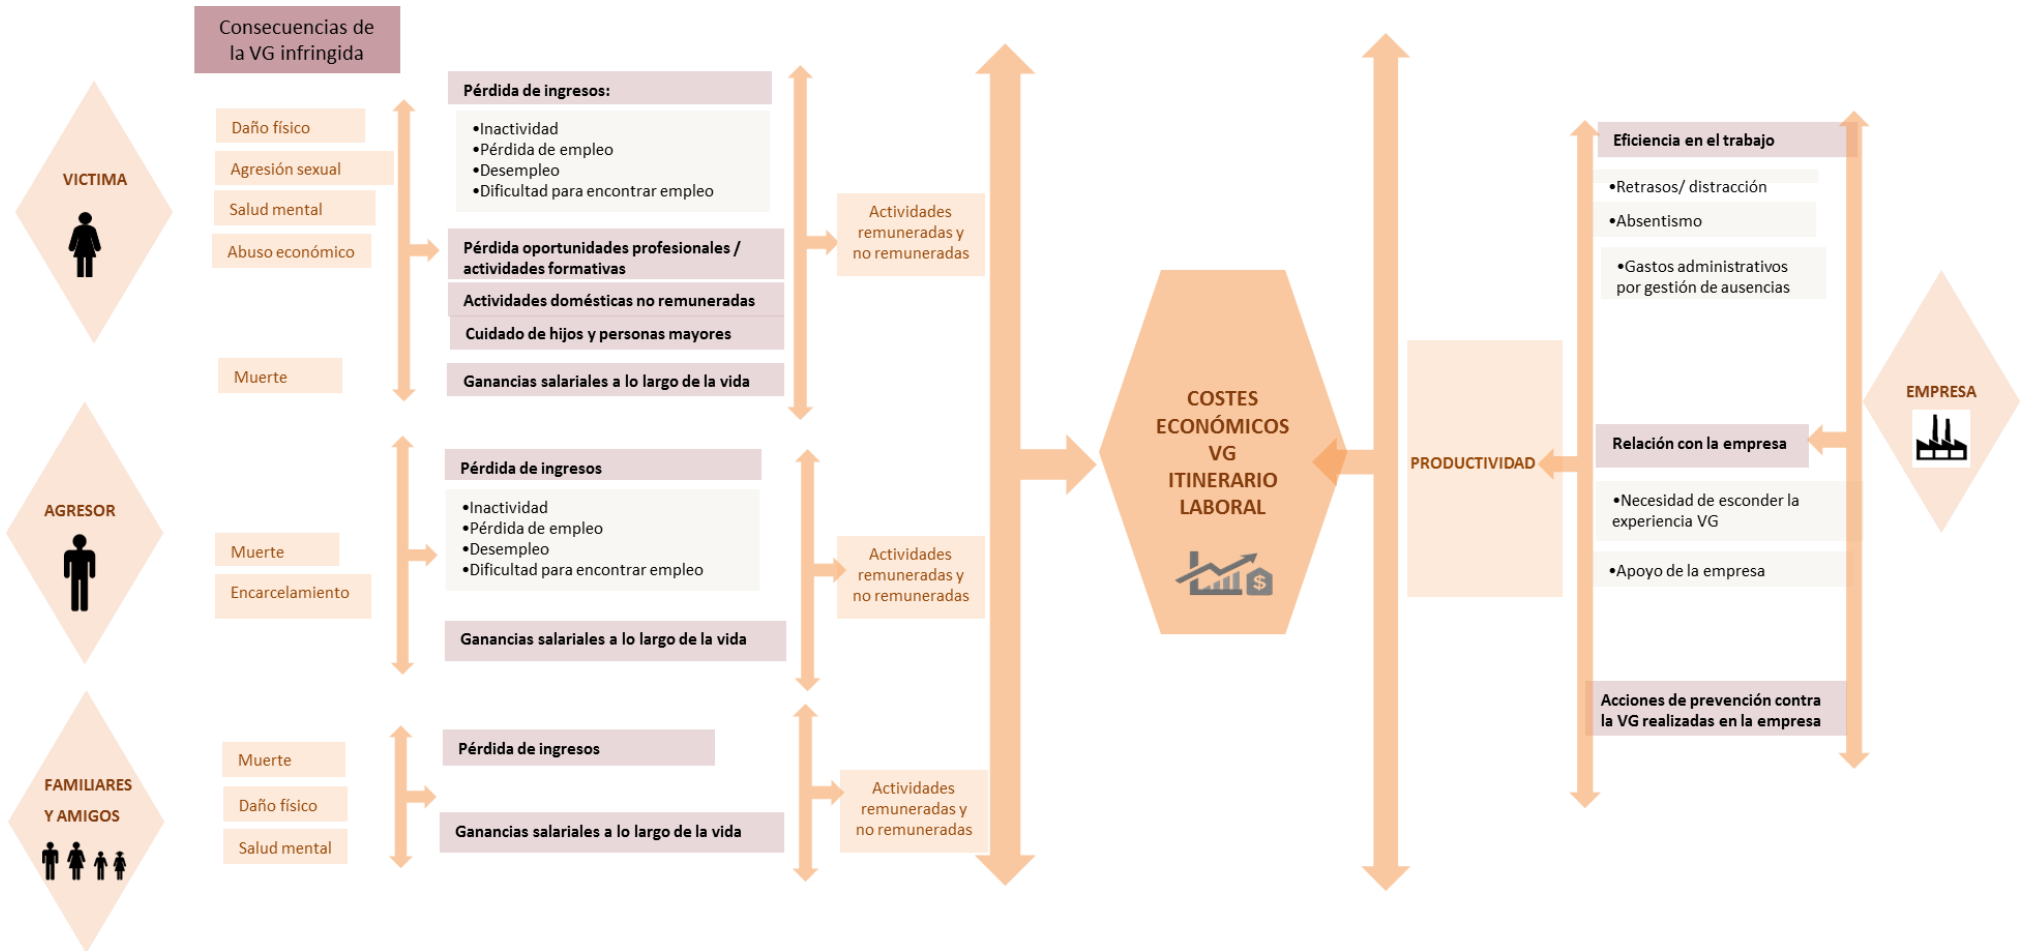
Consecuencias de la VG infringida

VICTIMA

Daño físico
Agresión sexual
Salud mental
Abuso económico
Muerte

Pérdida de ingresos:
•Inactividad
•Pérdida de empleo
•Desempleo
•Dificultad para encontrar empleo

Pérdida oportunidades profesionales / actividades formativas
Actividades domésticas no remuneradas
Cuidado de hijos y personas mayores
Ganancias salariales a lo largo de la vida

Actividades remuneradas y no remuneradas

AGRESOR

Muerte
Encarcelamiento

Pérdida de ingresos
•Inactividad
•Pérdida de empleo
•Desempleo
•Dificultad para encontrar empleo

Ganancias salariales a lo largo de la vida

Actividades remuneradas y no remuneradas

FAMILIARES Y AMIGOS

Muerte
Daño físico
Salud mental

Pérdida de ingresos
Ganancias salariales a lo largo de la vida

Actividades remuneradas y no remuneradas

COSTES ECONÓMICOS VG ITINERARIO LABORAL

PRODUCTIVIDAD

Eficiencia en el trabajo
•Retrasos/ distracción
•Absentismo
•Gastos administrativos por gestión de ausencias

Relación con la empresa
•Necesidad de esconder la experiencia VG
•Apoyo de la empresa

Acciones de prevención contra la VG realizadas en la empresa

EMPRESA